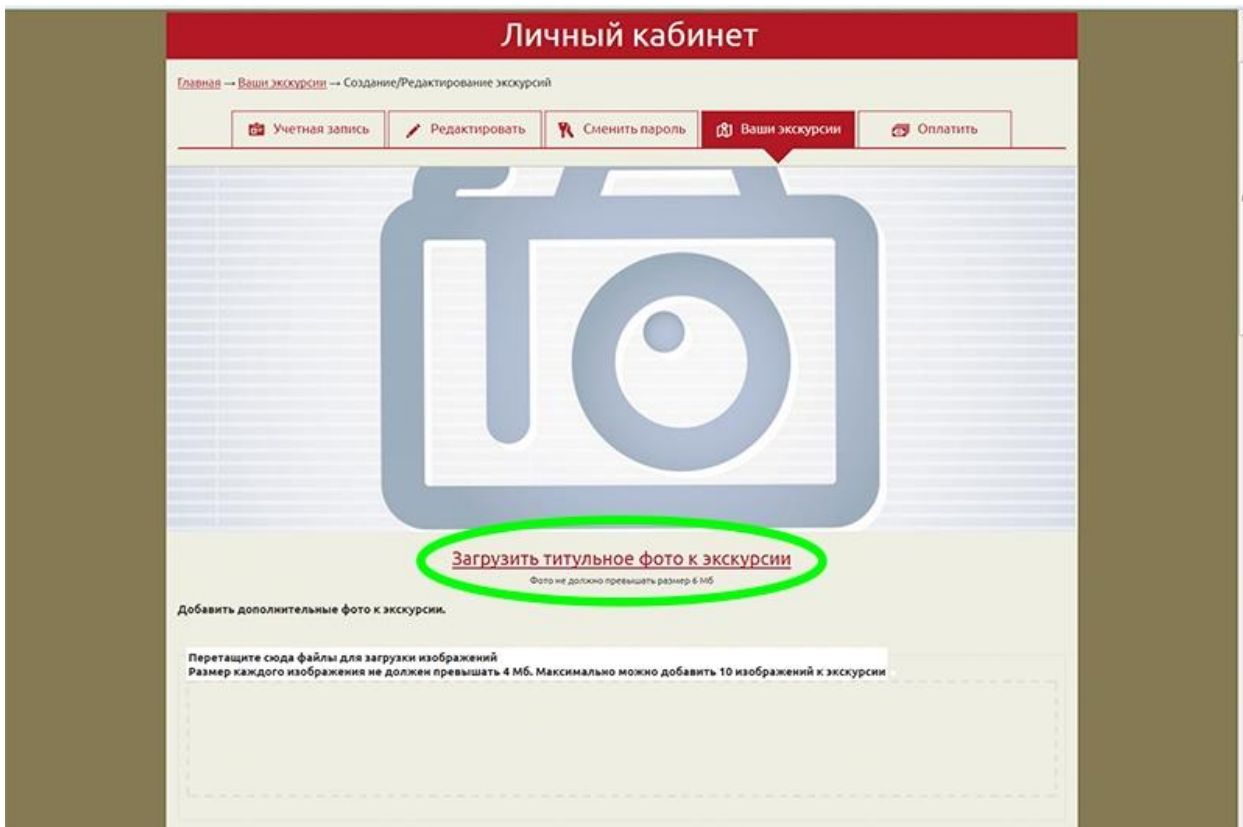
Личный кабинет

Главная → Ваши экскурсии → Создание/Редактирование экскурсий

Учетная запись | Редактировать | Сменить пароль | Ваши экскурсии | Оплатить

Загрузить титульное фото к экскурсии

Фото не должно превышать размер 6 Мб

Добавить дополнительные фото к экскурсии.

Перетащите сюда файлы для загрузки изображений
Размер каждого изображения не должен превышать 4 Мб. Максимально можно добавить 10 изображений к экскурсии